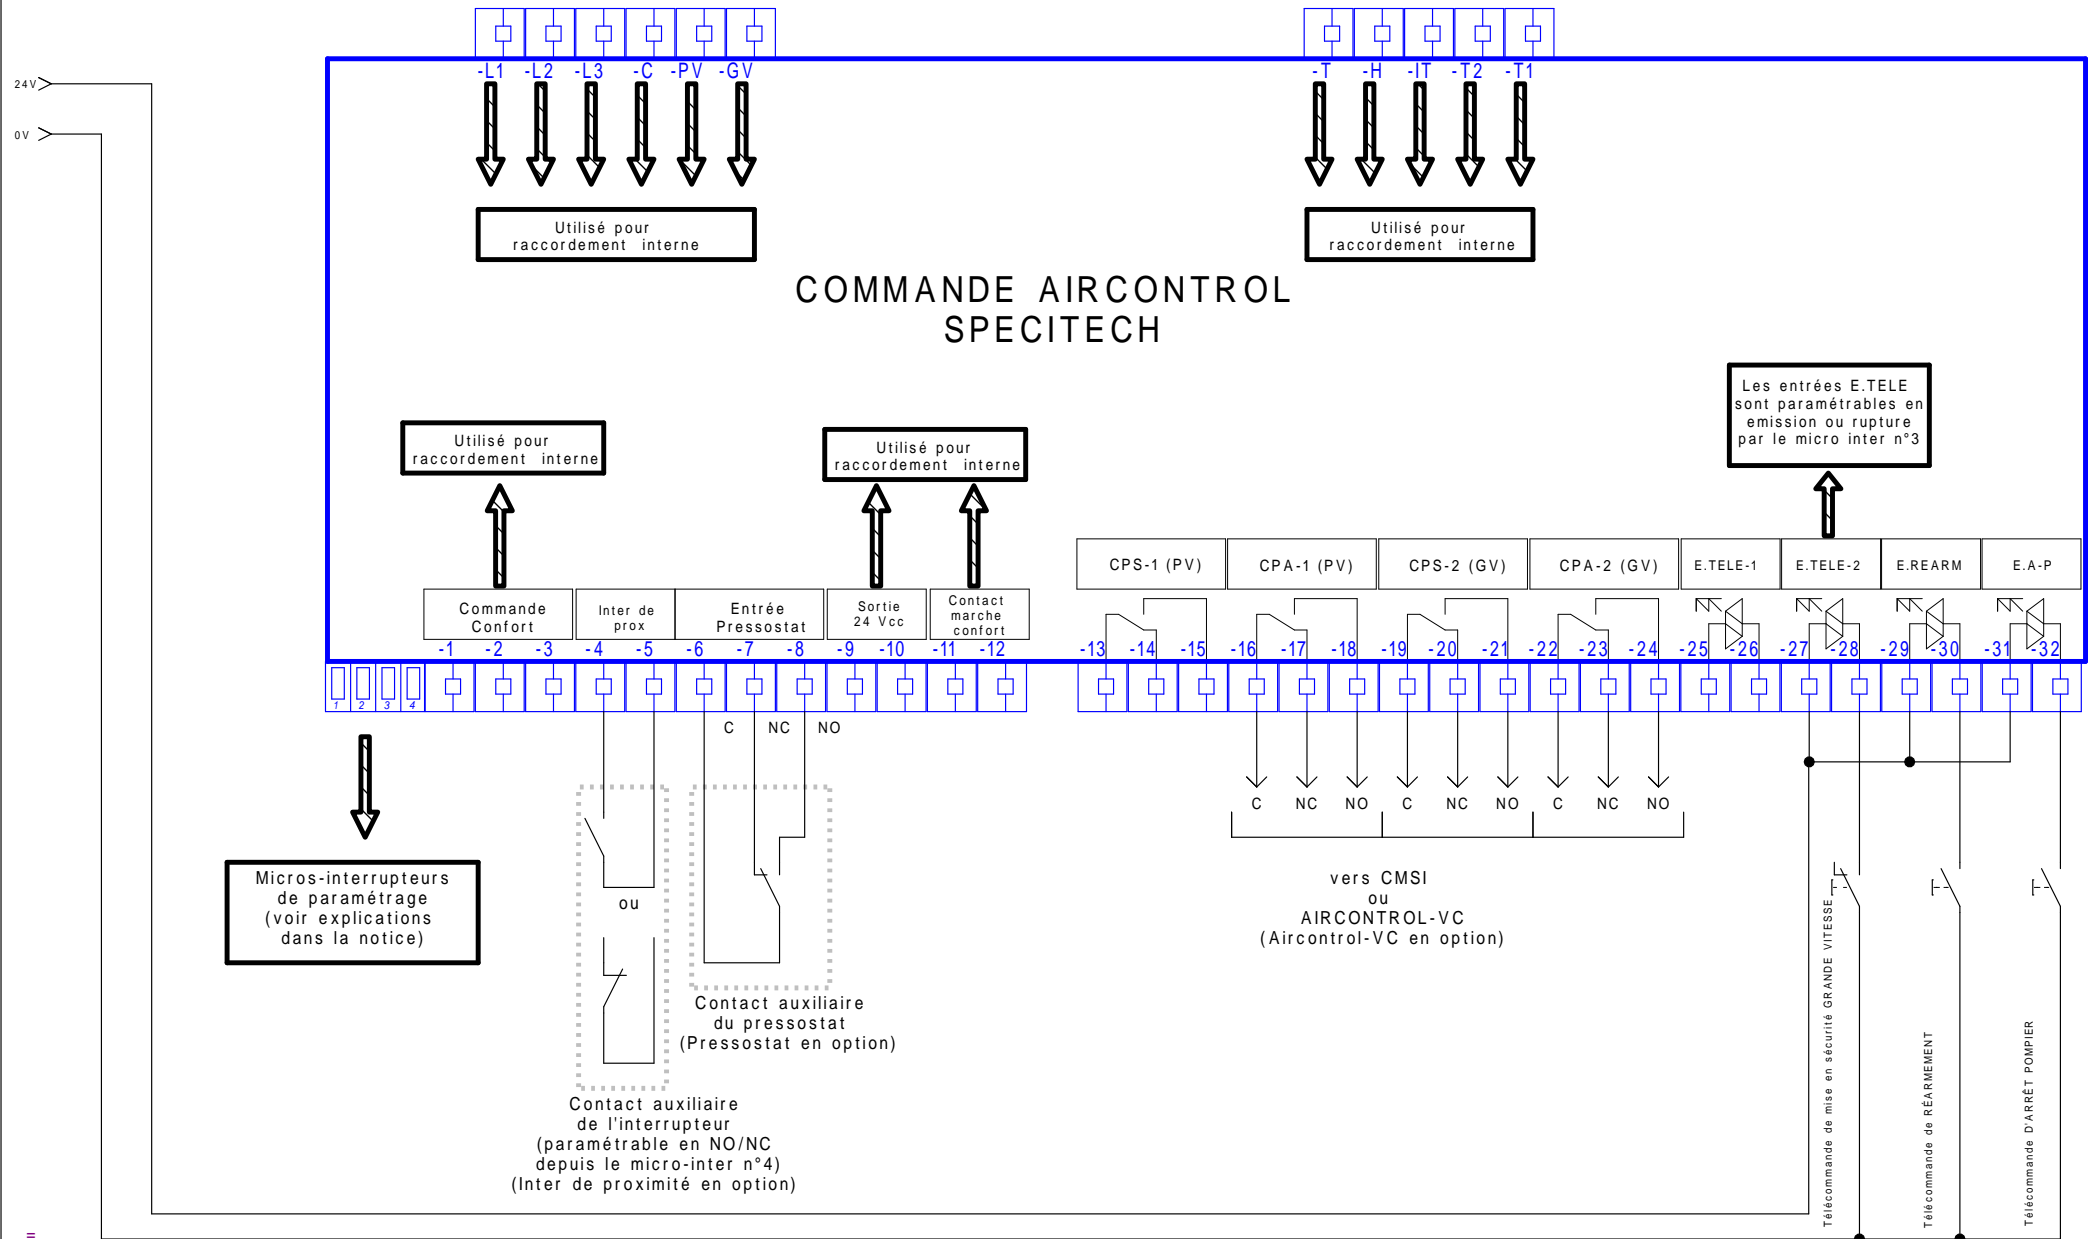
24V
0V

-L1 -L2 -L3 -C -PV -GV

Utilisé pour raccordement interne

-T -H -IT -T2 -T1

Utilisé pour raccordement interne

COMMANDE AIRCONTROL
SPECITECH

Les entrées E.TELE sont paramétrables en emission ou rupture par le micro inter n°3

Utilisé pour raccordement interne

Utilisé pour raccordement interne

| Commande Confort | Inter de prox | Entrée Pressostat | Sortie 24 Vcc | Contact marche confort |
|---|---|---|---|---|

| CPS-1 (PV) | CPA-1 (PV) | CPS-2 (GV) | CPA-2 (GV) | E.TELE-1 | E.TELE-2 | E.REARM | E.A-P |
|---|---|---|---|---|---|---|---|

-1 -2 -3 -4 -5 -6 -7 -8 -9 -10 -11 -12 -13 -14 -15 -16 -17 -18 -19 -20 -21 -22 -23 -24 -25 -26 -27 -28 -29 -30 -31 -32

1 2 3 4

C NC NO

C NC NO C NC NO C NC NO

Micros-interrupteurs de paramétrage (voir explications dans la notice)

ou

Contact auxiliaire du pressostat (Pressostat en option)

Contact auxiliaire de l'interrupteur (paramétrable en NO/NC depuis le micro-inter n°4) (Inter de proximité en option)

vers CMSI ou AIRCONTROL-VC (Aircontrol-VC en option)

Télécommande de mise en sécurité GRANDE VITESSE

Télécommande de RÉARMEMENT

Télécommande D'ARRÊT POMPIER